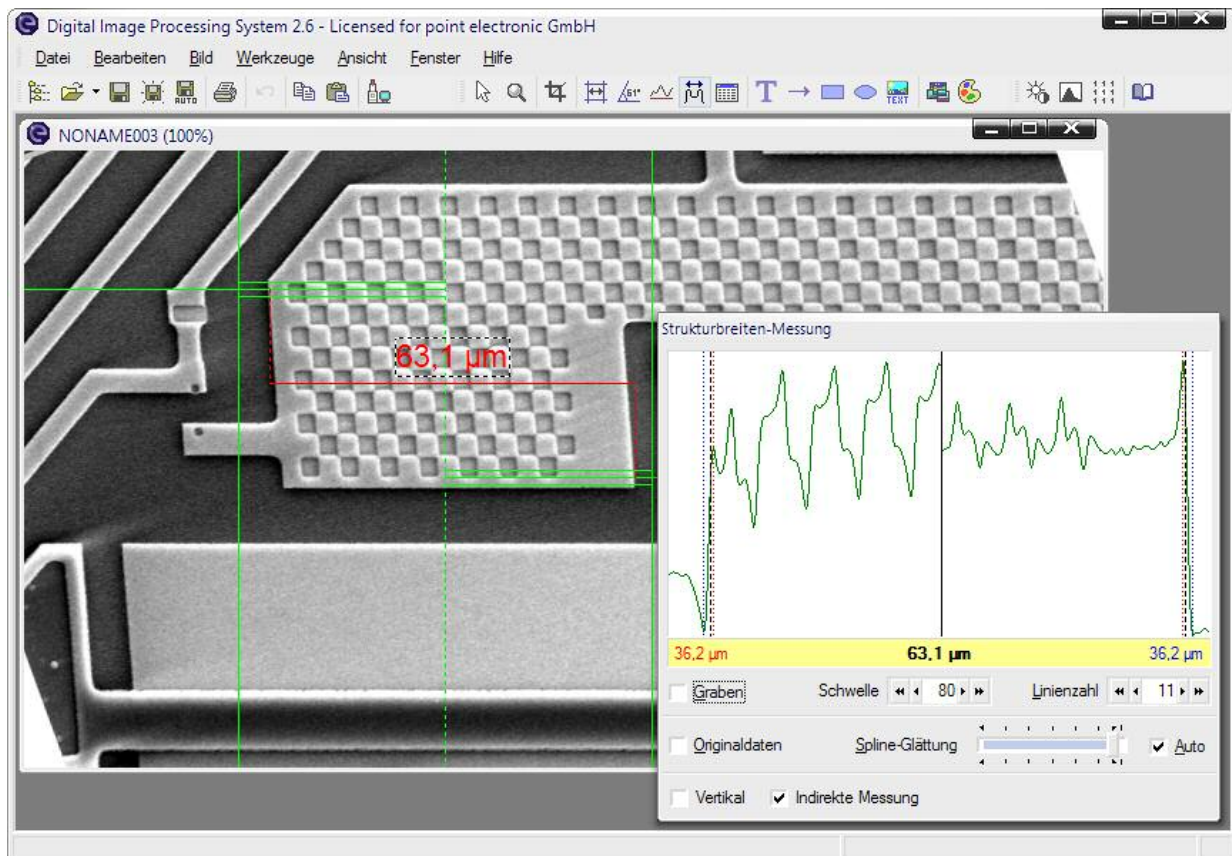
Digital Image Processing System 2.6 - Licensed for point electronic GmbH

Datei Bearbeiten Bild Werkzeuge Ansicht Fenster Hilfe

AUTO TEXT

NONAME003 (100%)

63,1 µm

Strukturbreiten-Messung

36,2 µm 63,1 µm 36,2 µm

Graben Schwelle 80 Linienzahl 11

Originaldaten Spline-Glättung Auto

Vertikal Indirekte Messung